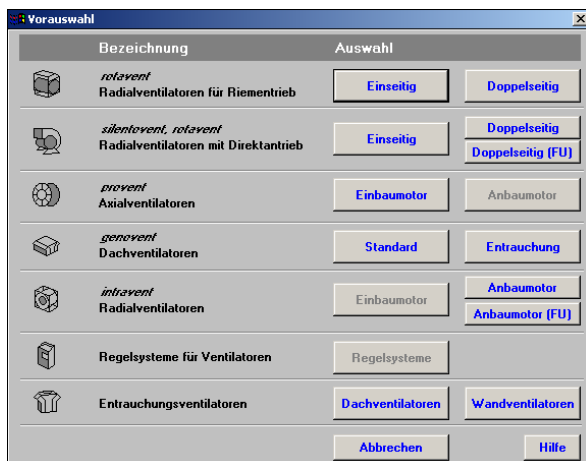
Vorauswahl

Bezeichnung | Auswahl

rotavent
Radialventilatoren für Riementrieb
Einseitig
Doppelseitig

silentovent, rotavent
Radialventilatoren mit Direktantrieb
Einseitig
Doppelseitig
Doppelseitig (FU)

provent
Axialventilatoren
Einbaumotor
Anbaumotor

genovent
Dachventilatoren
Standard
Entrauchung

intravent
Radialventilatoren
Einbaumotor
Anbaumotor
Anbaumotor (FU)

Regelsysteme für Ventilatoren
Regelsysteme

Entrauchungsventilatoren
Dachventilatoren
Wandventilatoren

Abbrechen
Hilfe